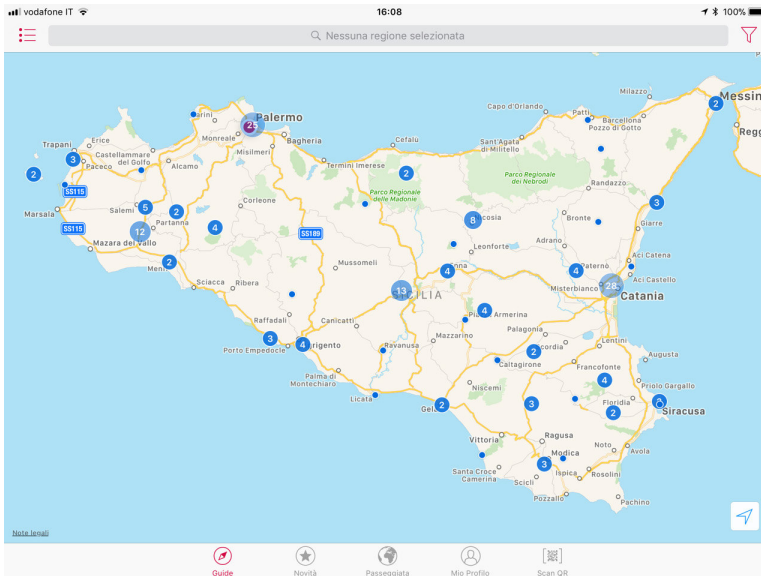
vodafone IT 16:08 100%

Nessuna regione selezionata

Palermo
Monreale
Misilmeri
Bagheria
Trapani
Erice
Castellammare del Golfo
Paceco
Alcamo
Marsala
Salemi
Partanna
Mazara del Vallo
Corleone
Menfi
Sciacca
Ribera
Termini Imerese
Cefalù
Parco Regionale delle Madonie
Capo d'Orlando
Sant'Agata di Militello
Parco Regionale dei Nebrodi
Milazzo
Barcellona Pozzo di Gotto
Messina
Reggio
Randazzo
Bronte
Adrano
Nicosia
Leonforte
Enna
Giarre
Aci Catena
Aci Castello
Paternò
Misterbianco
Catania
Mussomeli
SICILIA
Canicattì
Raffadali
Agrigento
Porto Empedocle
Palma di Montechiaro
Ravanusa
Licata
Gela
Piazza Armerina
Mazzarino
Palagonia
Caltagirone
Niscemi
Mineo
Lentini
Francofonte
Augusta
Priolo Gargallo
Floridia
Siracusa
Vittoria
Ragusa
Modica
Noto
Avola
Ispica
Rosolini
Scicli
Santa Croce Camerina
Pozzallo
Pachino
SS115
SS115
SS189
2 3 23 5 2 12 4 2 2 8 2 3 4 4 28 13 4 3 4 2 2 4 3 2 3 2
Note legali

Guide
Novità
Passeggiata
Mio Profilo
Scan QR